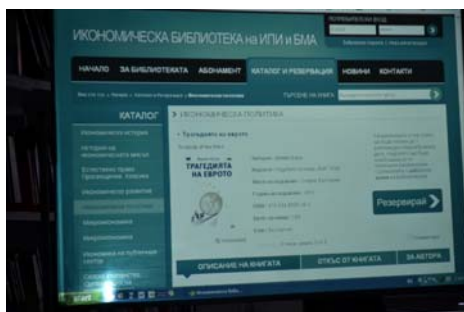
ИКОНОМИЧЕСКА БИБЛИОТЕКА на ИПИ и БМА

НАЧАЛО
ЗА БИБЛИОТЕКАТА
АБОНАМЕНТ
КАТАЛОГ И РЕЗЕРВАЦИЯ
НОВИНИ
КОНТАКТИ

ТЪРСЕНЕ НА КНИГА

КАТАЛОГ

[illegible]

ИКОНОМИЧЕСКА ПОЛИТИКА

ТРАГЕДИЯТА НА ЕВРОТО

Резервирай

ОПИСАНИЕ НА КНИГАТА
ОТКЪС ОТ КНИГАТА
ЗА АВТОРА